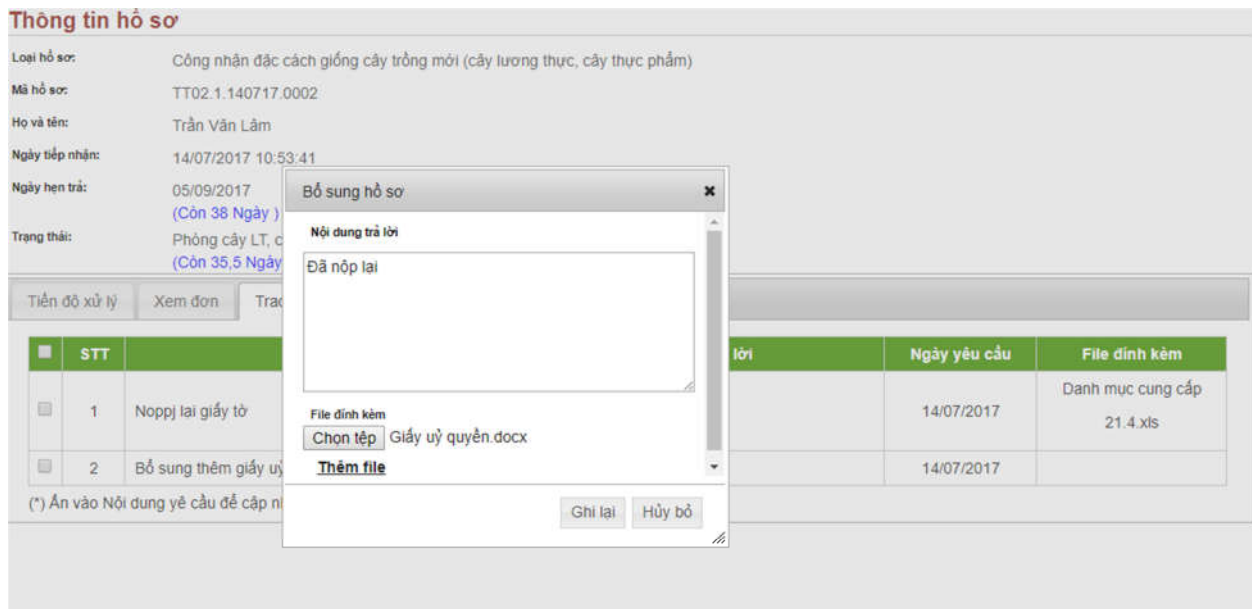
Thông tin hồ sơ

Loại hồ sơ: Công nhận đặc cách giống cây trồng mới (cây lương thực, cây thực phẩm)

Mã hồ sơ: TT02.1.140717.0002

Họ và tên: Trần Văn Lâm

Ngày tiếp nhận: 14/07/2017 10:53:41

Ngày hẹn trả: 05/09/2017
(Còn 38 Ngày )

Trạng thái: Phòng cây LT, c
(Còn 35,5 Ngày

Tiến độ xử lý | Xem đơn | Trao

| ■ | STT | | lời | Ngày yêu cầu | File đính kèm |
|---|---|---|---|---|---|
| | 1 | Noppj lai giấy tờ | | 14/07/2017 | Danh mục cung cấp 21.4.xls |
| | 2 | Bổ sung thêm giấy uỷ | | 14/07/2017 | |

(*) Ấn vào Nội dung yê cầu để cập n

Bổ sung hồ sơ ×

Nội dung trả lời

Đã nộp lại

File đính kèm

Chọn tệp Giấy uỷ quyền.docx

Thêm file

Ghi lại | Hủy bỏ